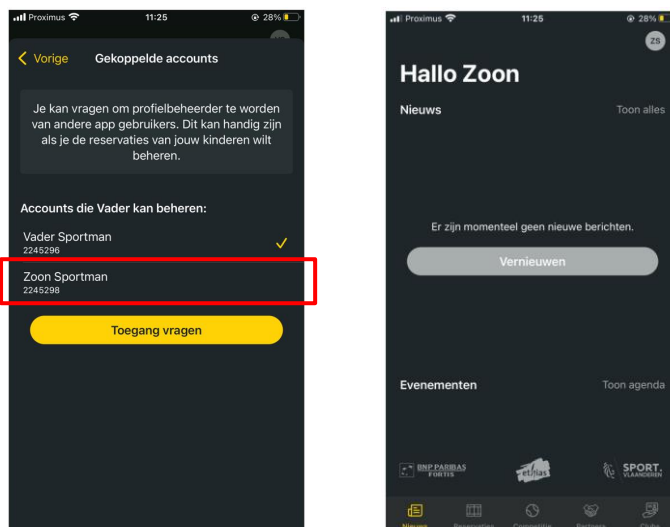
Proximus 11:25 28%

< Vorige Gekoppelde accounts

Je kan vragen om profielbeheerder te worden van andere app gebruikers. Dit kan handig zijn als je de reservaties van jouw kinderen wilt beheren.

Accounts die Vader kan beheren:

Vader Sportman
2245296

Zoon Sportman
2245298

Toegang vragen

Proximus 11:25 28%

ZS

Hallo Zoon

Nieuws Toon alles

Er zijn momenteel geen nieuwe berichten.

Vernieuwen

Evenementen Toon agenda

BNP PARIBAS FORTIS

ethias

SPORT. VLAANDEREN

Nieuws Reservaties Competitie Partners Clubs